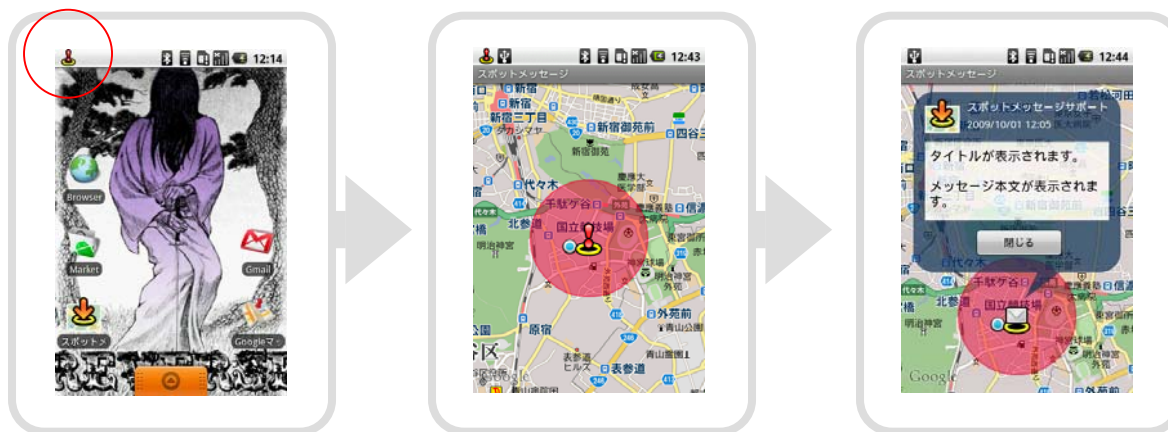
12:14

Browser

Market

Gmail

スポットメ

Googleマ

12:43

スポットメッセージ

新宿

新宿三丁目

新宿御苑前

四谷三

新宿御苑

代々木

千駄ケ谷

国立競技場

北参道

信濃

明治神宮

外苑前

原宿

表参道

12:44

スポットメッセージ

スポットメッセージサポート

2009/10/01 12:05

タイトルが表示されます。

メッセージ本文が表示されます。

閉じる

千駄ケ谷

北参道

国立競技場

明治神宮

外苑前

Google